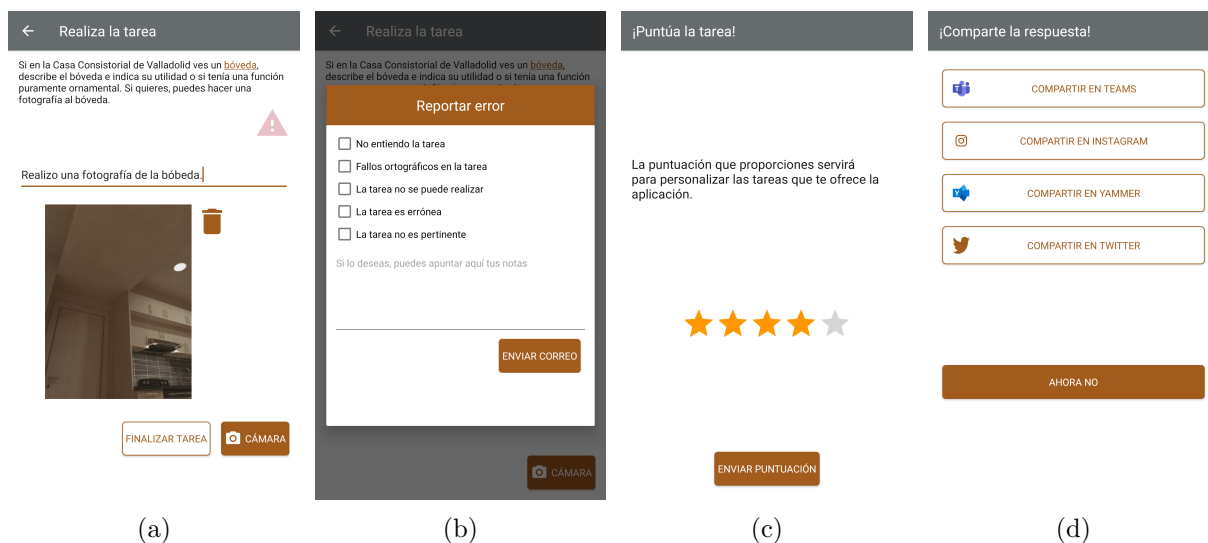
← Realiza la tarea

Si en la Casa Consistorial de Valladolid ves un bóveda, describe el bóveda e indica su utilidad o si tenía una función puramente ornamental. Si quieres, puedes hacer una fotografía al bóveda.

Realizo una fotografía de la bóbeda.

FINALIZAR TAREA

CÁMARA

(a)

← Realiza la tarea

Si en la Casa Consistorial de Valladolid ves un bóveda, describe el bóveda e indica su utilidad o si tenía una función

Reportar error

No entiendo la tarea

Fallos ortográficos en la tarea

La tarea no se puede realizar

La tarea es errónea

La tarea no es pertinente

Si lo deseas, puedes apuntar aquí tus notas

ENVIAR CORREO

CÁMARA

(b)

¡Puntúa la tarea!

La puntuación que proporciones servirá para personalizar las tareas que te ofrece la aplicación.

ENVIAR PUNTUACIÓN

(c)

¡Comparte la respuesta!

COMPARTIR EN TEAMS

COMPARTIR EN INSTAGRAM

COMPARTIR EN YAMMER

COMPARTIR EN TWITTER

AHORA NO

(d)